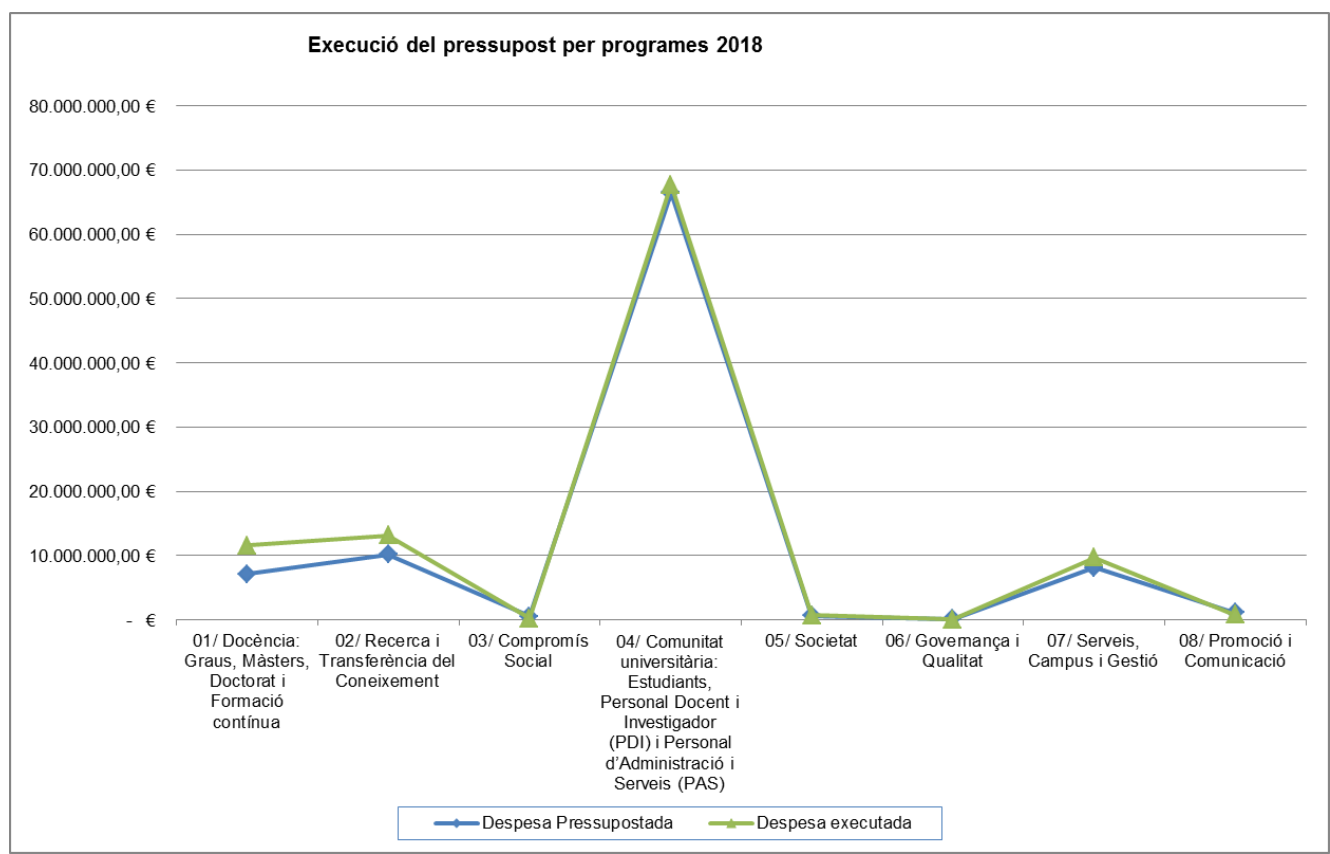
Execució del pressupost per programes 2018

80.000.000,00 €
70.000.000,00 €
60.000.000,00 €
50.000.000,00 €
40.000.000,00 €
30.000.000,00 €
20.000.000,00 €
10.000.000,00 €
- €

01/ Docència: Graus, Màsters, Doctorat i Formació contínua
02/ Recerca i Transferència del Coneixement
03/ Compromís Social
04/ Comunitat universitària: Estudiants, Personal Docent i Investigador (PDI) i Personal d'Administració i Serveis (PAS)
05/ Societat
06/ Governança i Qualitat
07/ Serveis, Campus i Gestió
08/ Promoció i Comunicació

Despesa Pressupostada
Despesa executada